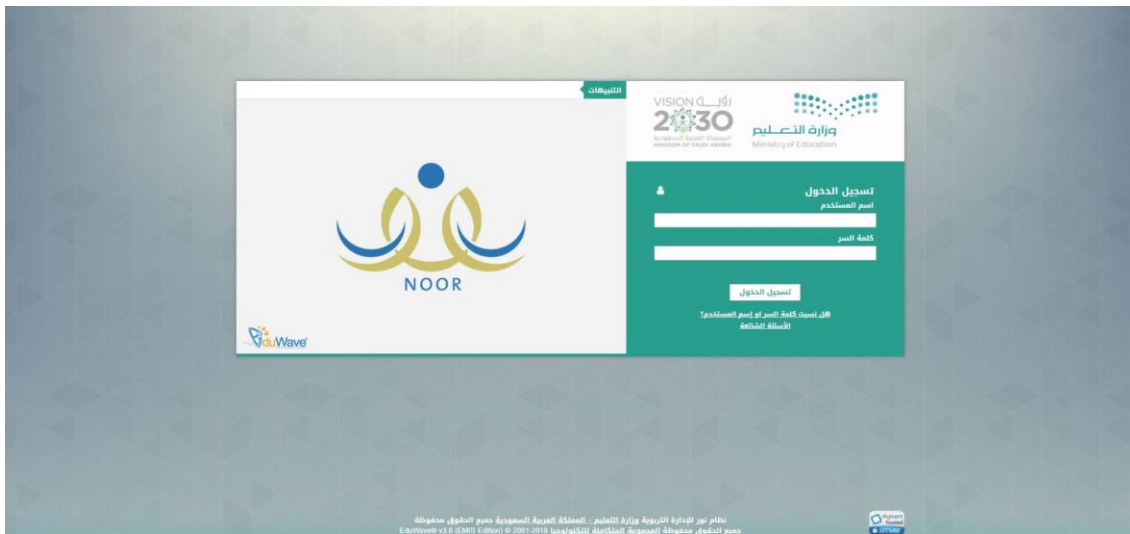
وزارة التعليم
Ministry of Education

رؤية VISION 2030
المملكة العربية السعودية
KINGDOM OF SAUDI ARABIA

التنبيهات

تسجيل الدخول
اسم المستخدم
كلمة السر
تسجيل الدخول
هل نسيت كلمة السر او إسم المستخدم؟
الأسئلة الشائعة

NOOR

EduWave

نظام نور للإدارة التربوية وزارة التعليم - المملكة العربية السعودية جميع الحقوق محفوظة
EduWave® v3.8 (EMIS Edition) © 2001-2018 جميع الحقوق محفوظة المجموعة المتكاملة للتكنولوجيا